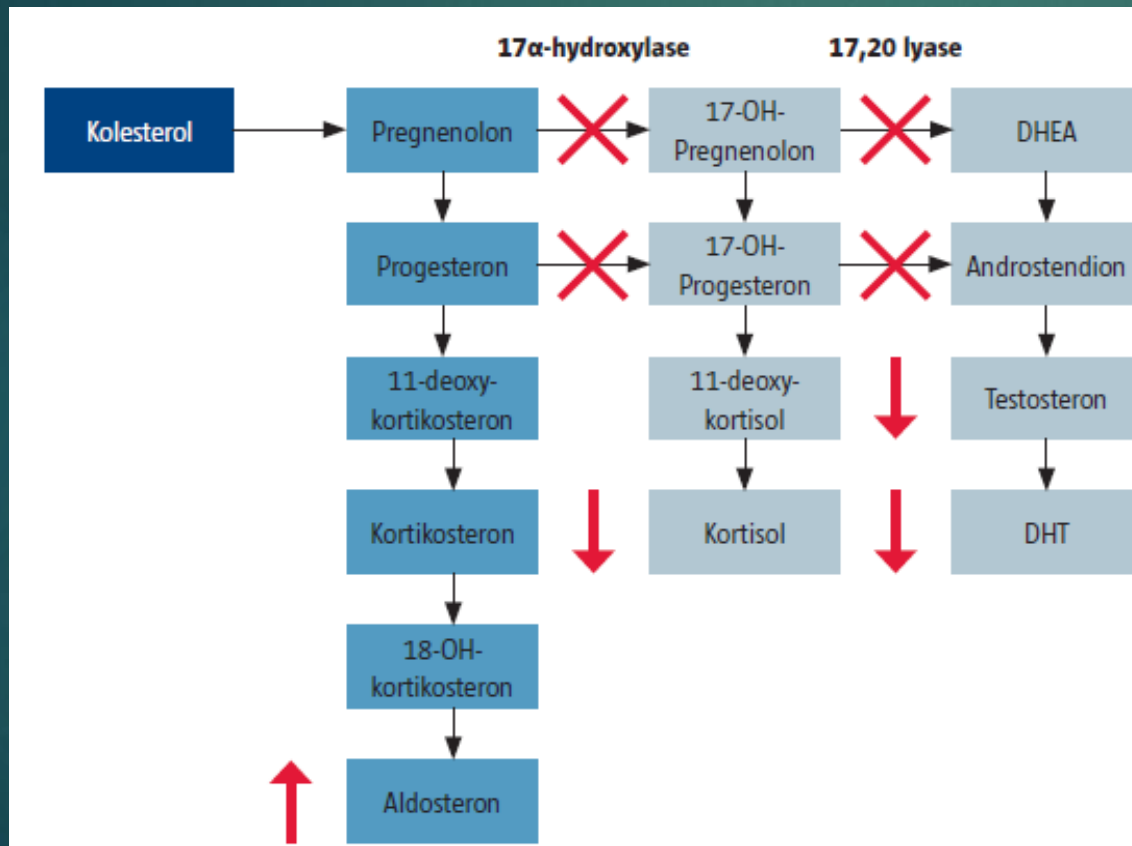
17α-hydroxylase

17,20 lyase

Kolesterol

Pregnenolon

17-OH-Pregnenolon

DHEA

Progesteron

17-OH-Progesteron

Androstendion

11-deoxy-kortikosteron

11-deoxy-kortisol

Testosteron

Kortikosteron

Kortisol

DHT

18-OH-kortikosteron

Aldosteron